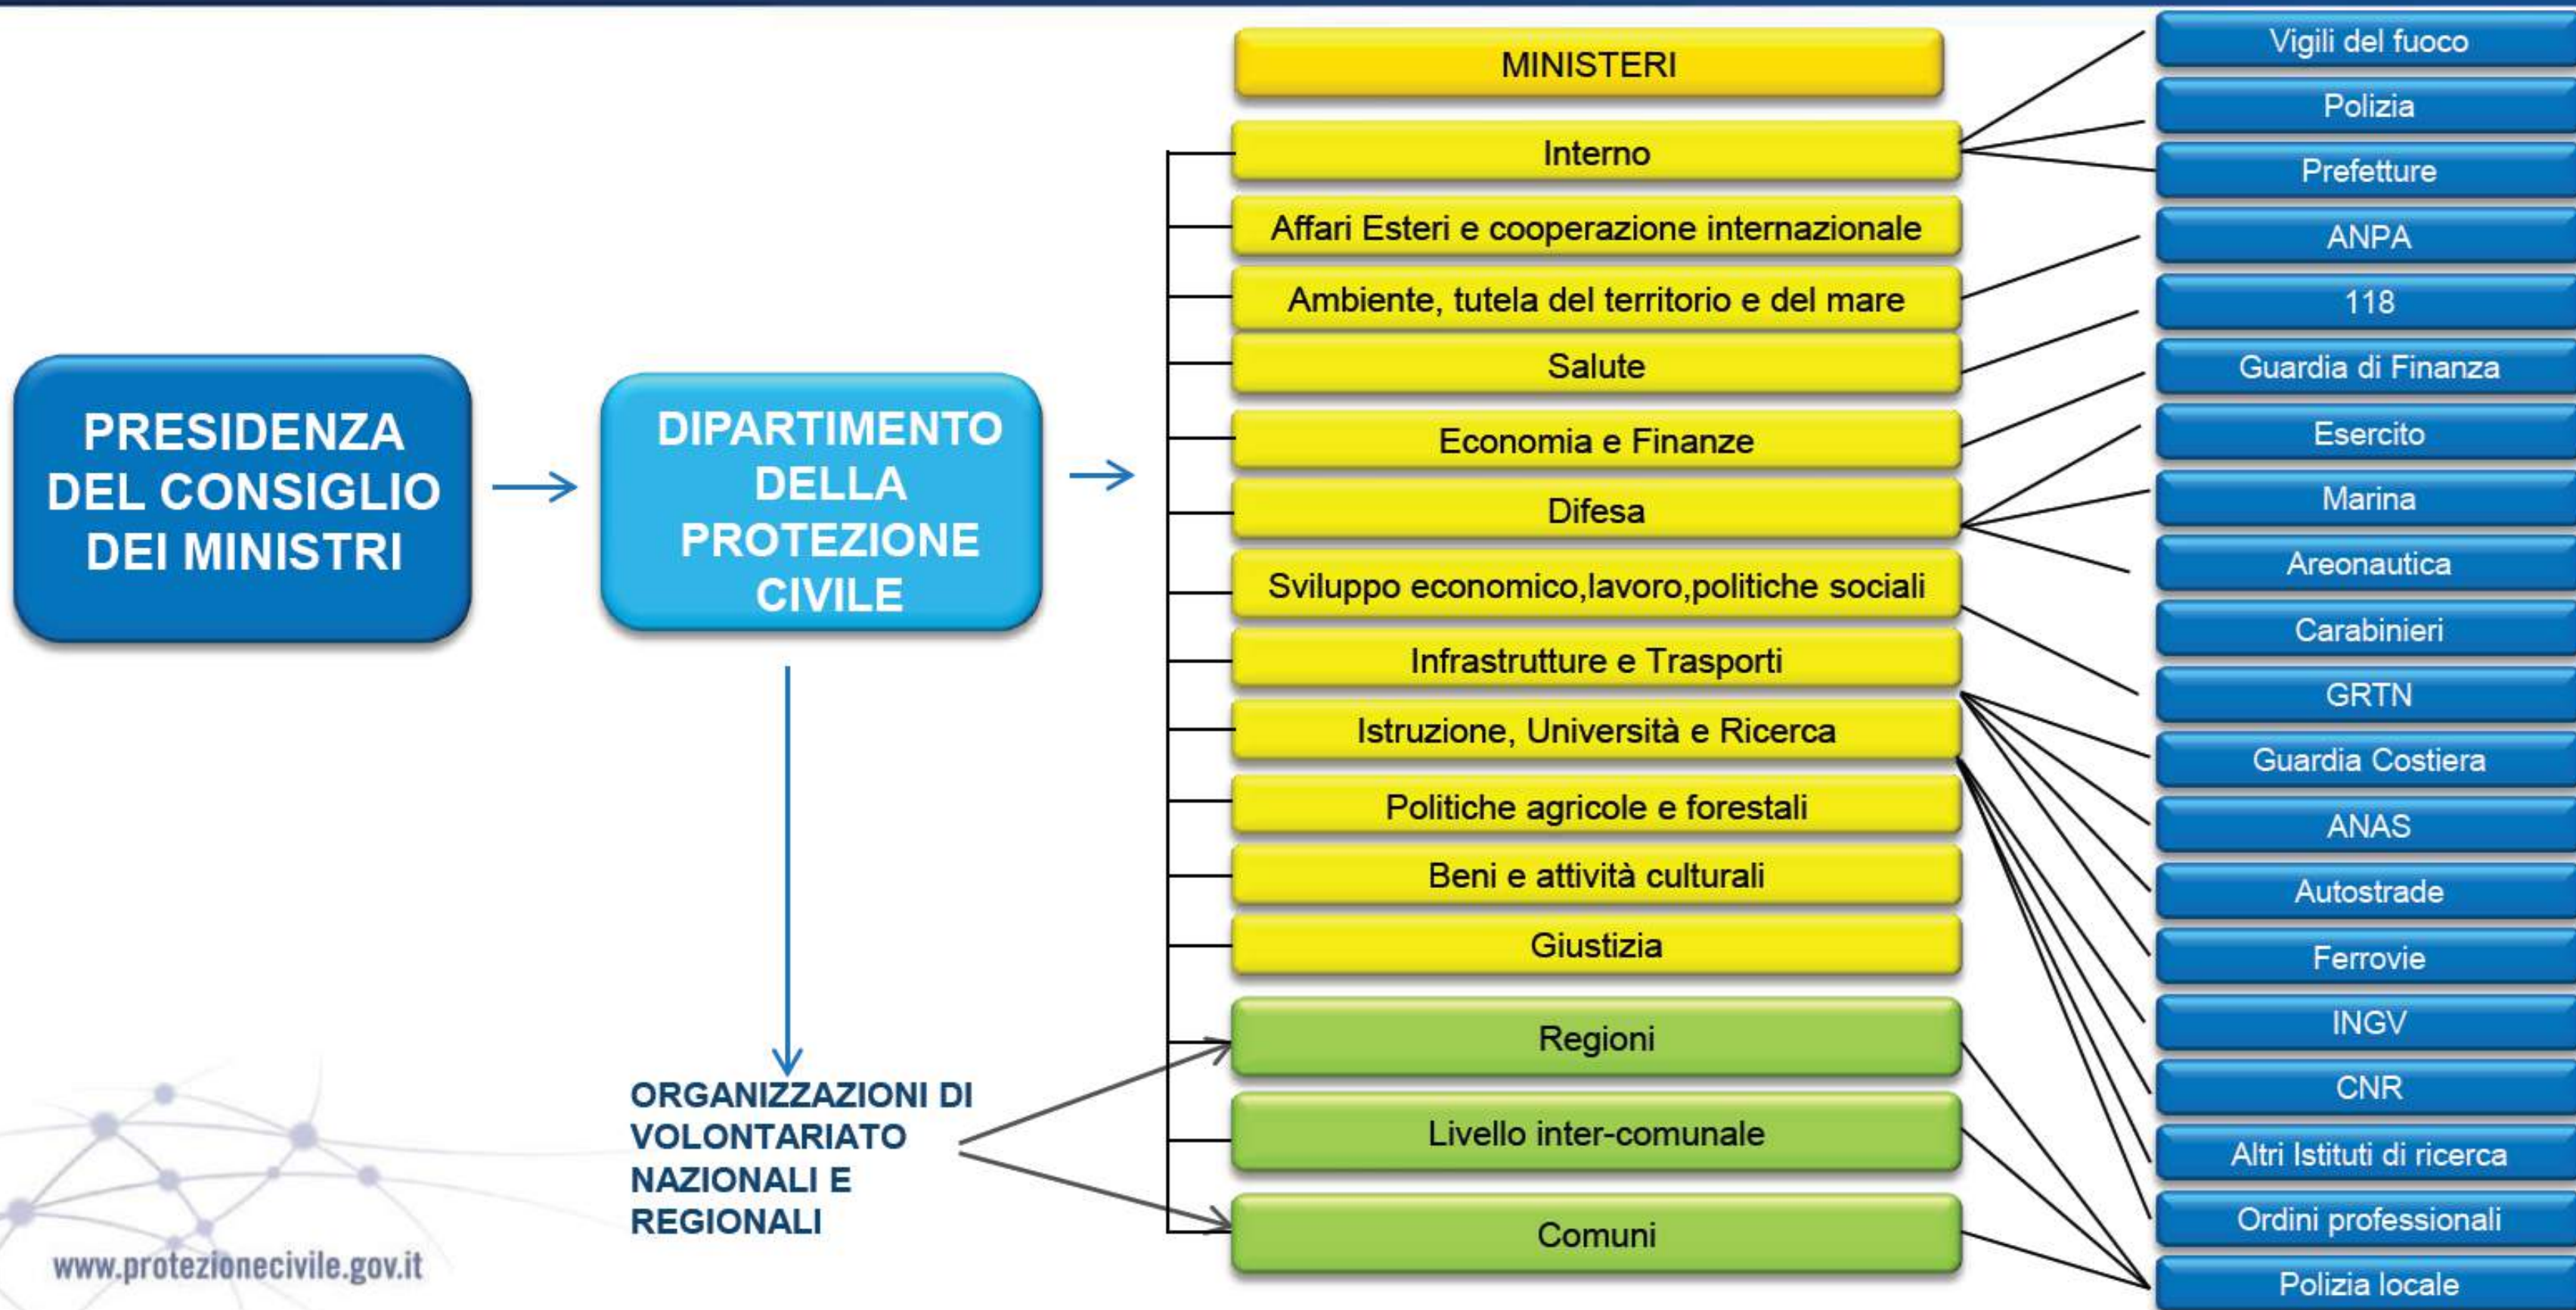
PRESIDENZA DEL CONSIGLIO DEI MINISTRI

DIPARTIMENTO DELLA PROTEZIONE CIVILE

ORGANIZZAZIONI DI VOLONTARIATO NAZIONALI E REGIONALI

MINISTERI

Interno

Affari Esteri e cooperazione internazionale

Ambiente, tutela del territorio e del mare

Salute

Economia e Finanze

Difesa

Sviluppo economico,lavoro,politiche sociali

Infrastrutture e Trasporti

Istruzione, Università e Ricerca

Politiche agricole e forestali

Beni e attività culturali

Giustizia

Regioni

Livello inter-comunale

Comuni

Vigili del fuoco

Polizia

Prefetture

ANPA

118

Guardia di Finanza

Esercito

Marina

Areonautica

Carabinieri

GRTN

Guardia Costiera

ANAS

Autostrade

Ferrovie

INGV

CNR

Altri Istituti di ricerca

Ordini professionali

Polizia locale

www.protezionecivile.gov.it